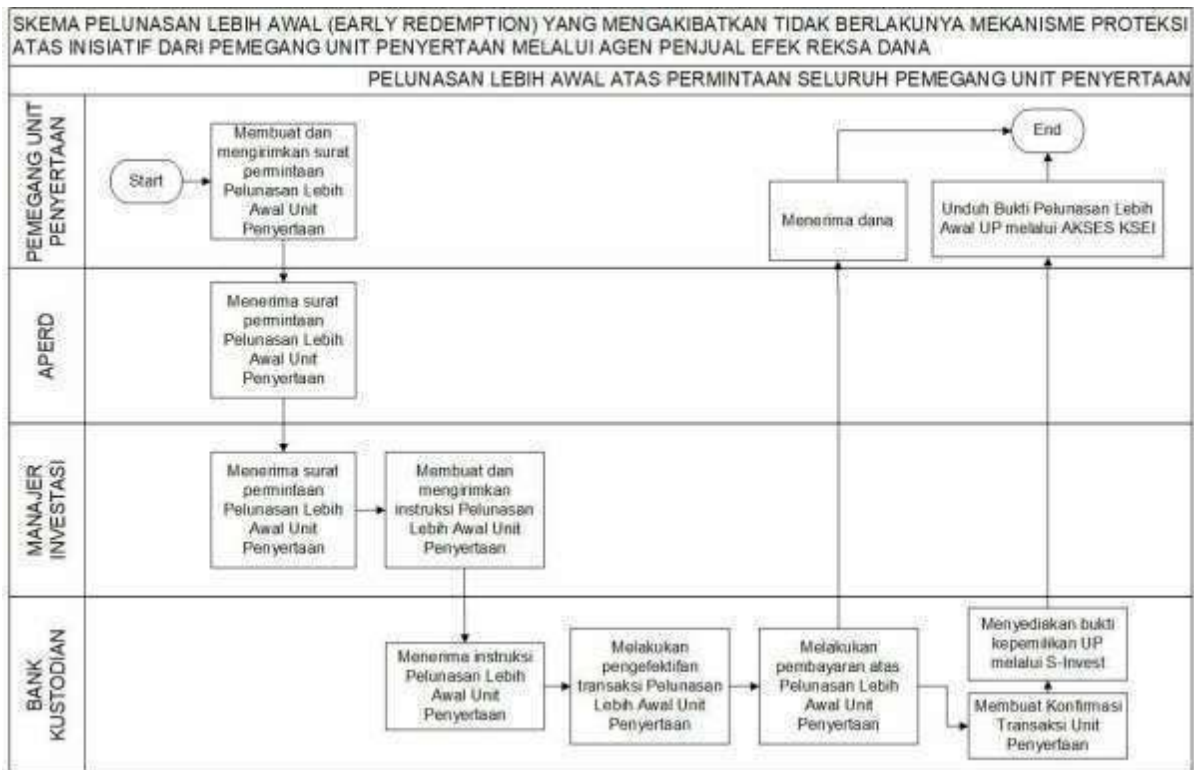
SKEMA PELUNASAN LEBIH AWAL (EARLY REDEMPTION) YANG MENGAKIBATKAN TIDAK BERLAKUNYA MEKANISME PROTEKSI ATAS INISIATIF DARI PEMEGANG UNIT PENYERTAAN MELALUI AGEN PENJUAL EFEK REKSA DANA

PELUNASAN LEBIH AWAL ATAS PERMINTAAN SELURUH PEMEGANG UNIT PENYERTAAN

PEMEGANG UNIT PENYERTAAN

Start

Membuat dan mengirimkan surat permintaan Pelunasan Lebih Awal Unit Penyertaan

Menerima dana

End

Unduh Bukti Pelunasan Lebih Awal UP melalui AKSES KSEI

APERD

Menerima surat permintaan Pelunasan Lebih Awal Unit Penyertaan

MANAJER INVESTASI

Menerima surat permintaan Pelunasan Lebih Awal Unit Penyertaan

Membuat dan mengirimkan instruksi Pelunasan Lebih Awal Unit Penyertaan

BANK KUSTODIAN

Menerima instruksi Pelunasan Lebih Awal Unit Penyertaan

Melakukan pengefektifan transaksi Pelunasan Lebih Awal Unit Penyertaan

Melakukan pembayaran atas Pelunasan Lebih Awal Unit Penyertaan

Menyediakan bukti kepemilikan UP melalui S-Invest

Membuat Konfirmasi Transaksi Unit Penyertaan